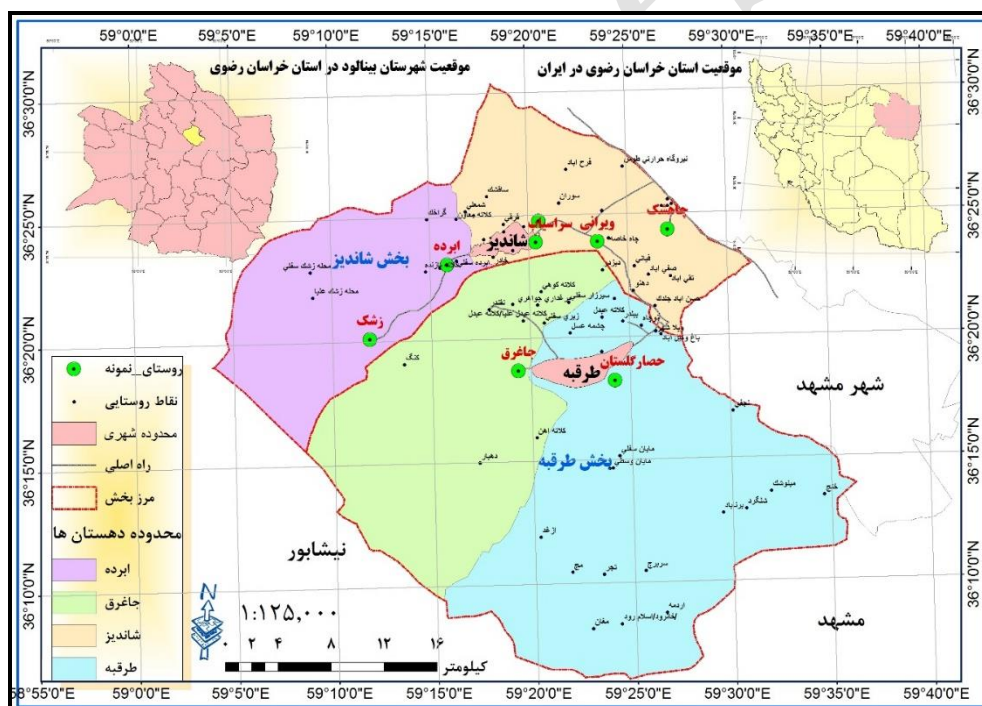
59°0'0"E 59°5'0"E 59°10'0"E 59°15'0"E 59°20'0"E 59°25'0"E 59°30'0"E 59°35'0"E 59°40'0"E

36°30'0"N 36°25'0"N 36°20'0"N 36°15'0"N 36°10'0"N

موقعیت شهرستان بینالود در استان خراسان رضوی

موقعیت استان خراسان رضوی در ایران

جاغرق
ویرانی سراسیاب
شاندیز
ابرده
بخش شاندیز
زشک
جاغرق
حصارگلستان
طرقبه
بخش طرقبه
شهر مشهد
نیشابور
مشهد

روستای_نمونه
نقاط روستایی
محدوده شهری
راه اصلی
مرز بخش
محدوده دهستان ها
ابرده
جاغرق
شاندیز
طرقبه

N
۱:۱۲۵,۰۰۰
۰ ۲ ۴ ۸ ۱۲ ۱۶
کیلومتر

58°55'0"E 59°0'0"E 59°5'0"E 59°10'0"E 59°15'0"E 59°20'0"E 59°25'0"E 59°30'0"E 59°35'0"E 59°40'0"E